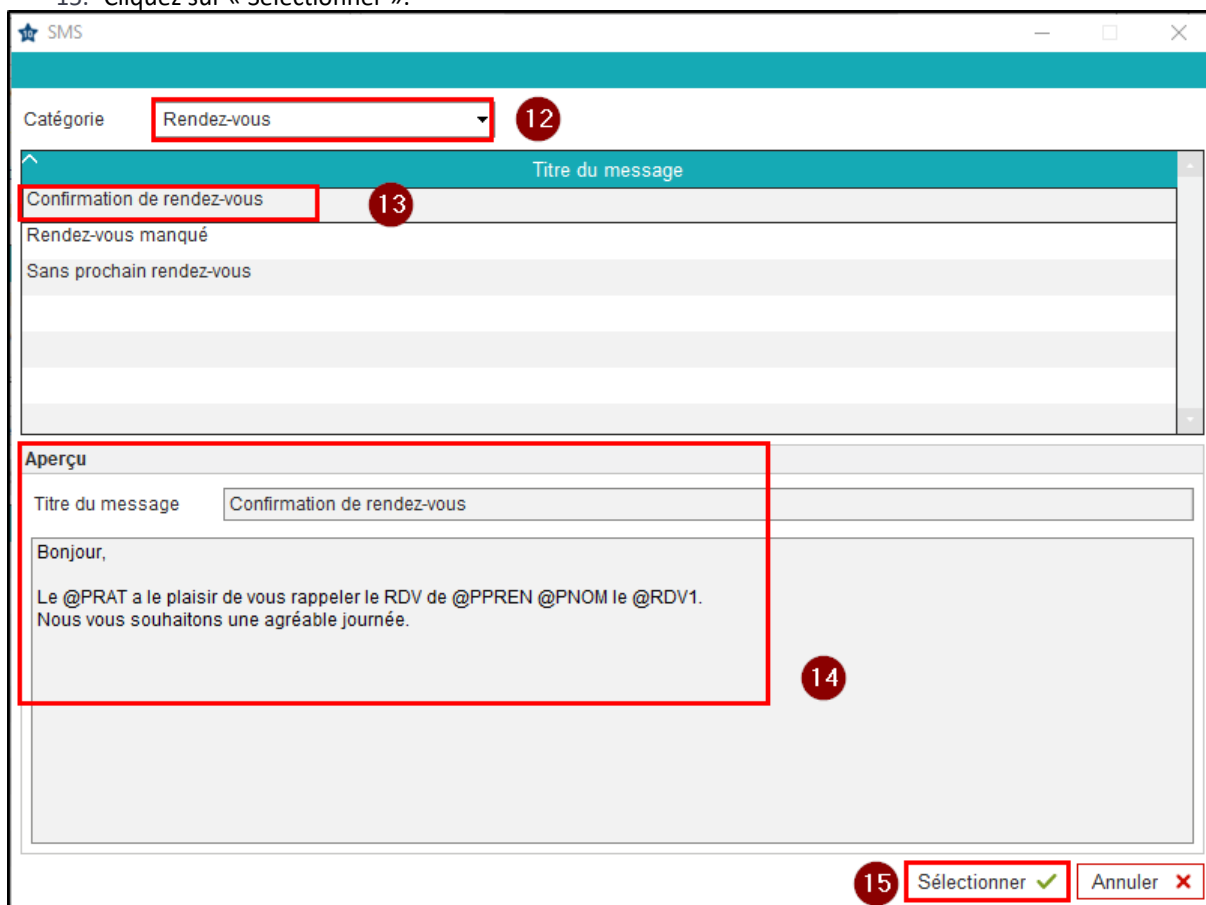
SMS

Catégorie Rendez-vous

12

Titre du message

Confirmation de rendez-vous

13

Rendez-vous manqué

Sans prochain rendez-vous

Aperçu

Titre du message Confirmation de rendez-vous

Bonjour,

Le @PRAT a le plaisir de vous rappeler le RDV de @PPREN @PNOM le @RDV1.
Nous vous souhaitons une agréable journée.

14

15

Sélectionner ✓

Annuler ✕